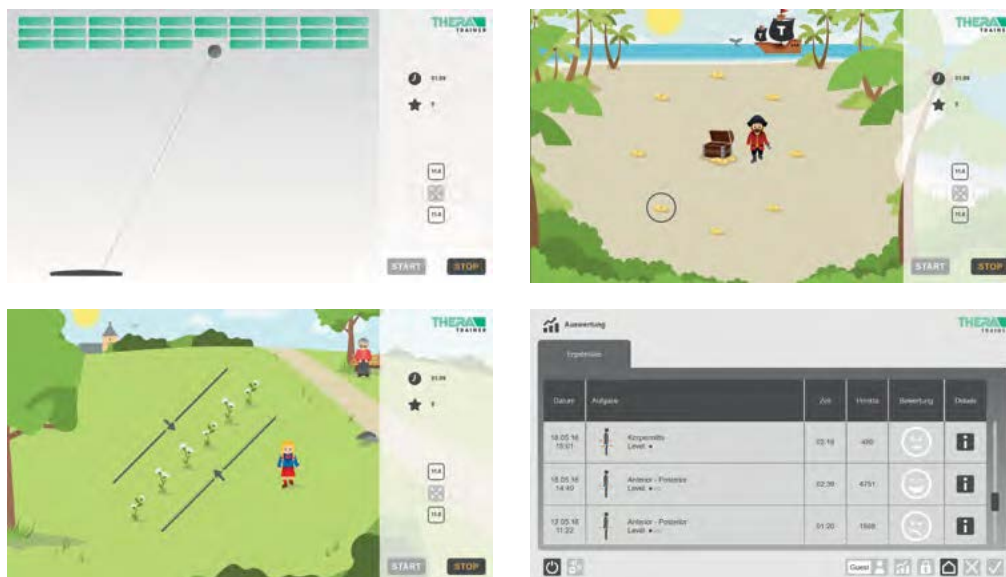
THERA TRAINER

START STOP

THERA TRAINER

START STOP

THERA TRAINER

START STOP

Auswertung

THERA TRAINER

Ergebnisse

| Datum | Aufgabe | Zeit | Punkte | Bewertung | Details |
|---|---|---|---|---|---|
| 18.05.16 15:01 | Körpermitte Level | 03:18 | 480 | | |
| 18.05.16 14:49 | Anterior - Posterior Level | 02:39 | 6751 | | |
| 12.05.16 11:22 | Anterior - Posterior Level | 01:20 | 1568 | | |

Guest